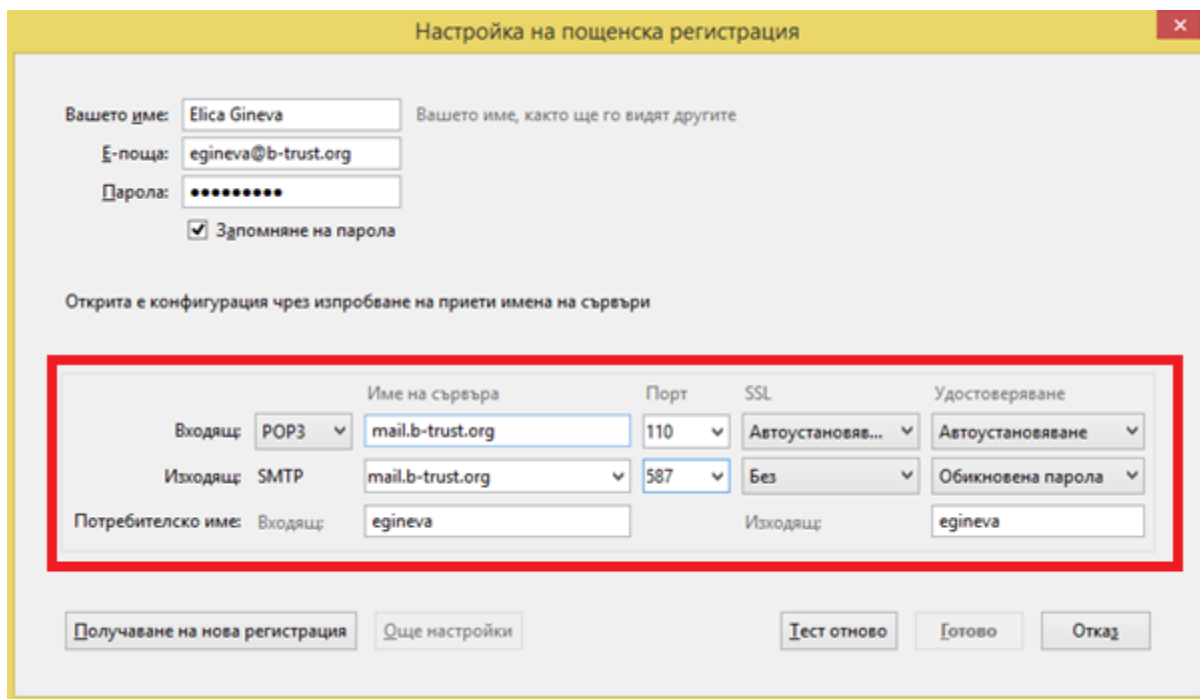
Настройка на пощенска регистрация

×

Вашето име: Elica Gineva Вашето име, както ще го видят другите

E-поща: egineva@b-trust.org

Парола: ••••••••••

☑ Запомняне на парола

Открита е конфигурация чрез изпробване на приети имена на сървъри

| | | Име на сървъра | Порт | SSL | Удостоверяване |
|---|---|---|---|---|---|
| Входящ: | POP3 | mail.b-trust.org | 110 | Автоустановяв... | Автоустановяване |
| Изходящ: | SMTP | mail.b-trust.org | 587 | Без | Обикновена парола |
| Потребителско име: | Входящ: | egineva | | Изходящ: | egineva |

Получаване на нова регистрация Още настройки Тест отново Готово Отказ